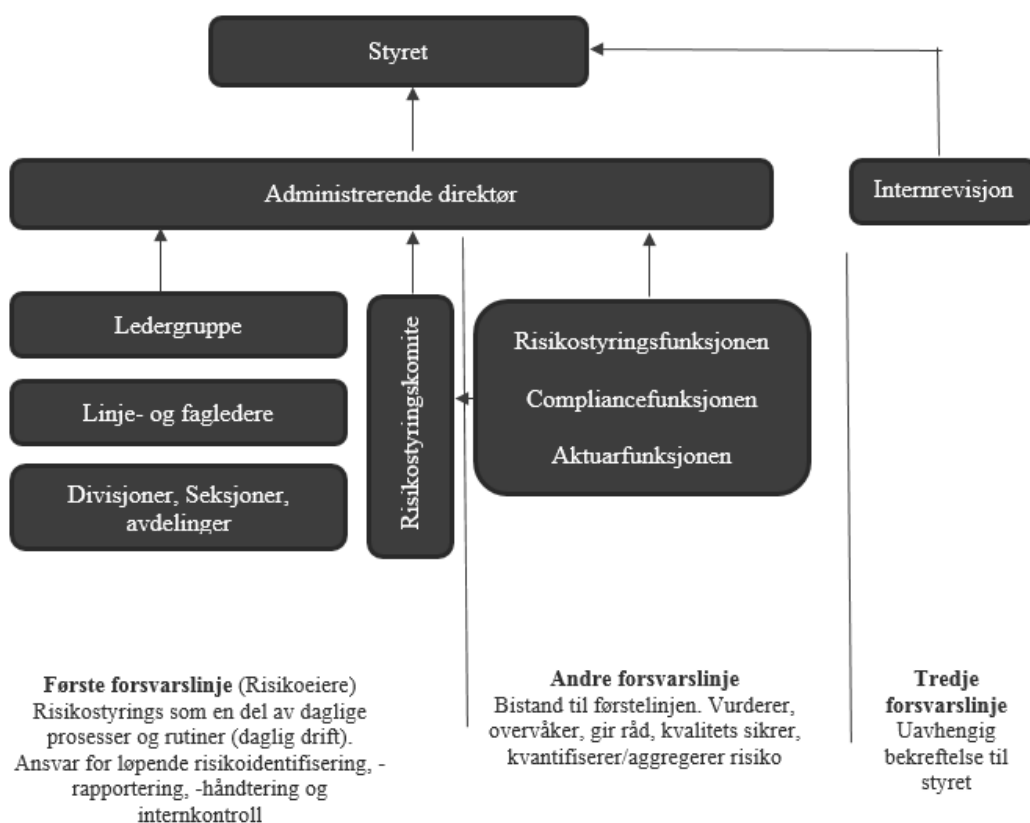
Styret

Administrerende direktør

Internrevisjon

Ledergruppe

Linje- og fagledere

Divisjoner, Seksjoner, avdelinger

Risikostyringskomite

Risikostyringsfunksjonen

Compliancefunksjonen

Aktuarfunksjonen

**Første forsvarslinje** (Risikoeiere)
Risikostyrings som en del av daglige prosesser og rutiner (daglig drift). Ansvar for løpende risikoidentifisering, -rapportering, -håndtering og internkontroll

**Andre forsvarslinje**
Bistand til førstelinjen. Vurderer, overvåker, gir råd, kvalitets sikrer, kvantifiserer/aggregerer risiko

**Tredje forsvarslinje**
Uavhengig bekreftelse til styret